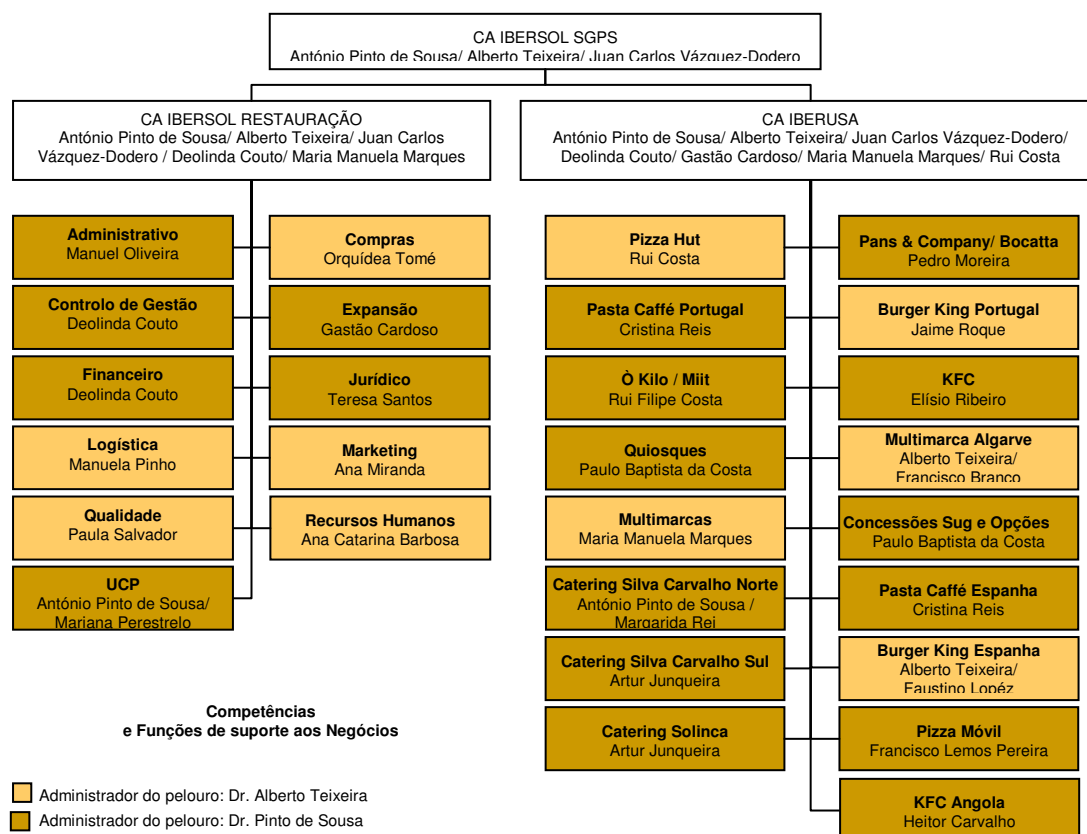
CA IBERSOL SGPS
António Pinto de Sousa/ Alberto Teixeira/ Juan Carlos Vázquez-Dodero

CA IBERSOL RESTAURAÇÃO
António Pinto de Sousa/ Alberto Teixeira/ Juan Carlos Vázquez-Dodero / Deolinda Couto/ Maria Manuela Marques

CA IBERUSA
António Pinto de Sousa/ Alberto Teixeira/ Juan Carlos Vázquez-Dodero/ Deolinda Couto/ Gastão Cardoso/ Maria Manuela Marques/ Rui Costa

**Administrativo**
Manuel Oliveira

**Controlo de Gestão**
Deolinda Couto

**Financeiro**
Deolinda Couto

**Logística**
Manuela Pinho

**Qualidade**
Paula Salvador

**UCP**
António Pinto de Sousa/ Mariana Perestrelo

**Compras**
Orquídea Tomé

**Expansão**
Gastão Cardoso

**Jurídico**
Teresa Santos

**Marketing**
Ana Miranda

**Recursos Humanos**
Ana Catarina Barbosa

**Pizza Hut**
Rui Costa

**Pasta Caffé Portugal**
Cristina Reis

**Ò Kilo / Miit**
Rui Filipe Costa

**Quiosques**
Paulo Baptista da Costa

**Multimarcas**
Maria Manuela Marques

**Catering Silva Carvalho Norte**
António Pinto de Sousa / Margarida Rei

**Catering Silva Carvalho Sul**
Artur Junqueira

**Catering Solinca**
Artur Junqueira

**Pans & Company/ Bocatta**
Pedro Moreira

**Burger King Portugal**
Jaime Roque

**KFC**
Elísio Ribeiro

**Multimarca Algarve**
Alberto Teixeira/ Francisco Branco

**Concessões Sug e Opções**
Paulo Baptista da Costa

**Pasta Caffé Espanha**
Cristina Reis

**Burger King Espanha**
Alberto Teixeira/ Faustino Lopéz

**Pizza Móvil**
Francisco Lemos Pereira

**KFC Angola**
Heitor Carvalho

**Competências e Funções de suporte aos Negócios**

Administrador do pelouro: Dr. Alberto Teixeira
Administrador do pelouro: Dr. Pinto de Sousa